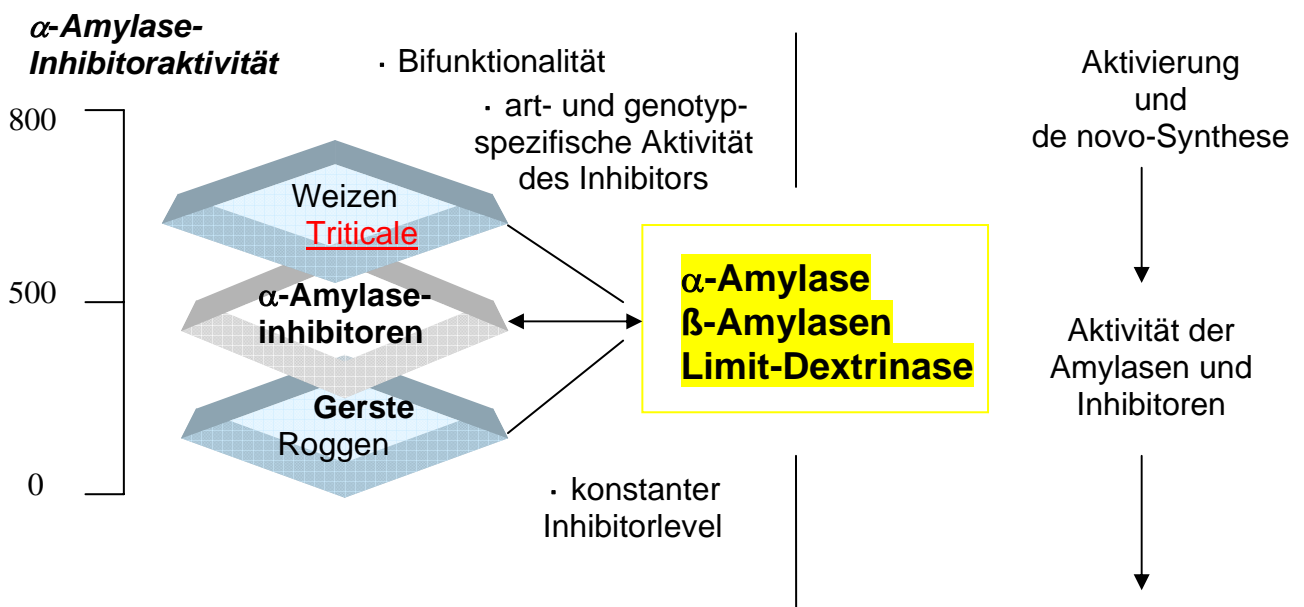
$\alpha$-Amylase-Inhibitoraktivität

800

500

0

· Bifunktionalität

· art- und genotypspezifische Aktivität des Inhibitors

Weizen
Triticale

$\alpha$-Amylase-inhibitoren

Gerste
Roggen

$\alpha$-Amylase
ß-Amylasen
Limit-Dextrinase

· konstanter Inhibitorlevel

Aktivierung und de novo-Synthese

Aktivität der Amylasen und Inhibitoren